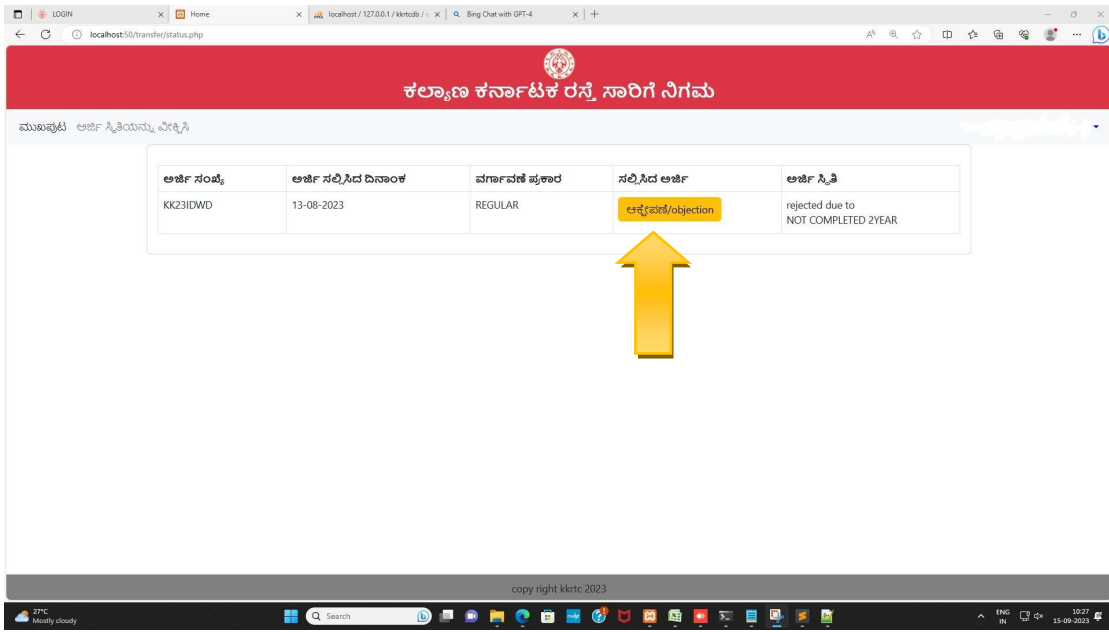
LOGIN
Home
localhost / 127.0.0.1 / kkrtcdb /
Bing Chat with GPT-4
localhost:50/transfer/status.php

ಕಲ್ಯಾಣ ಕರ್ನಾಟಕ ರಸ್ತೆ ಸಾರಿಗೆ ನಿಗಮ

ಮುಖಪುಟ ಅರ್ಜಿ ಸ್ಥಿತಿಯನ್ನು ವೀಕ್ಷಿಸಿ

| ಅರ್ಜಿ ಸಂಖ್ಯೆ | ಅರ್ಜಿ ಸಲ್ಲಿಸಿದ ದಿನಾಂಕ | ವರ್ಗಾವಣೆ ಪ್ರಕಾರ | ಸಲ್ಲಿಸಿದ ಅರ್ಜಿ | ಅರ್ಜಿ ಸ್ಥಿತಿ |
|---|---|---|---|---|
| KK23IDWD | 13-08-2023 | REGULAR | ಆಕ್ಷೇಪಣೆ/objection | rejected due to NOT COMPLETED 2YEAR |

copy right kkrtc 2023

27°C
Mostly cloudy
Search
ENG IN
10:27
15-09-2023